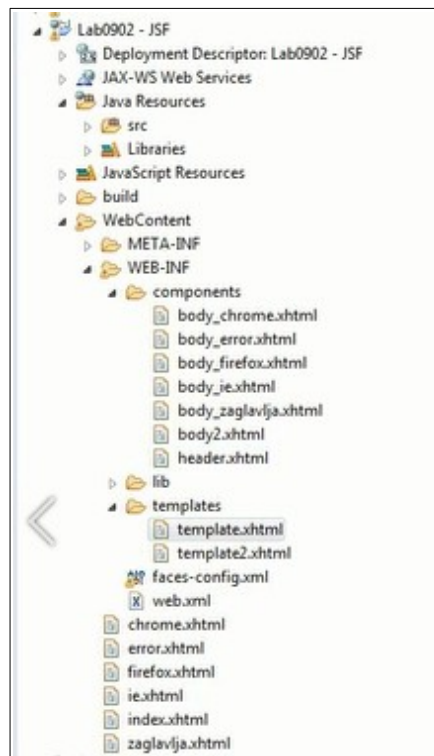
Lab0902 - JSF
Deployment Descriptor: Lab0902 - JSF
JAX-WS Web Services
Java Resources
src
Libraries
JavaScript Resources
build
WebContent
META-INF
WEB-INF
components
body_chrome.xhtml
body_error.xhtml
body_firefox.xhtml
body_ie.xhtml
body_zaglavlja.xhtml
body2.xhtml
header.xhtml
lib
templates
template.xhtml
template2.xhtml
faces-config.xml
web.xml
chrome.xhtml
error.xhtml
firefox.xhtml
ie.xhtml
index.xhtml
zaglavlja.xhtml